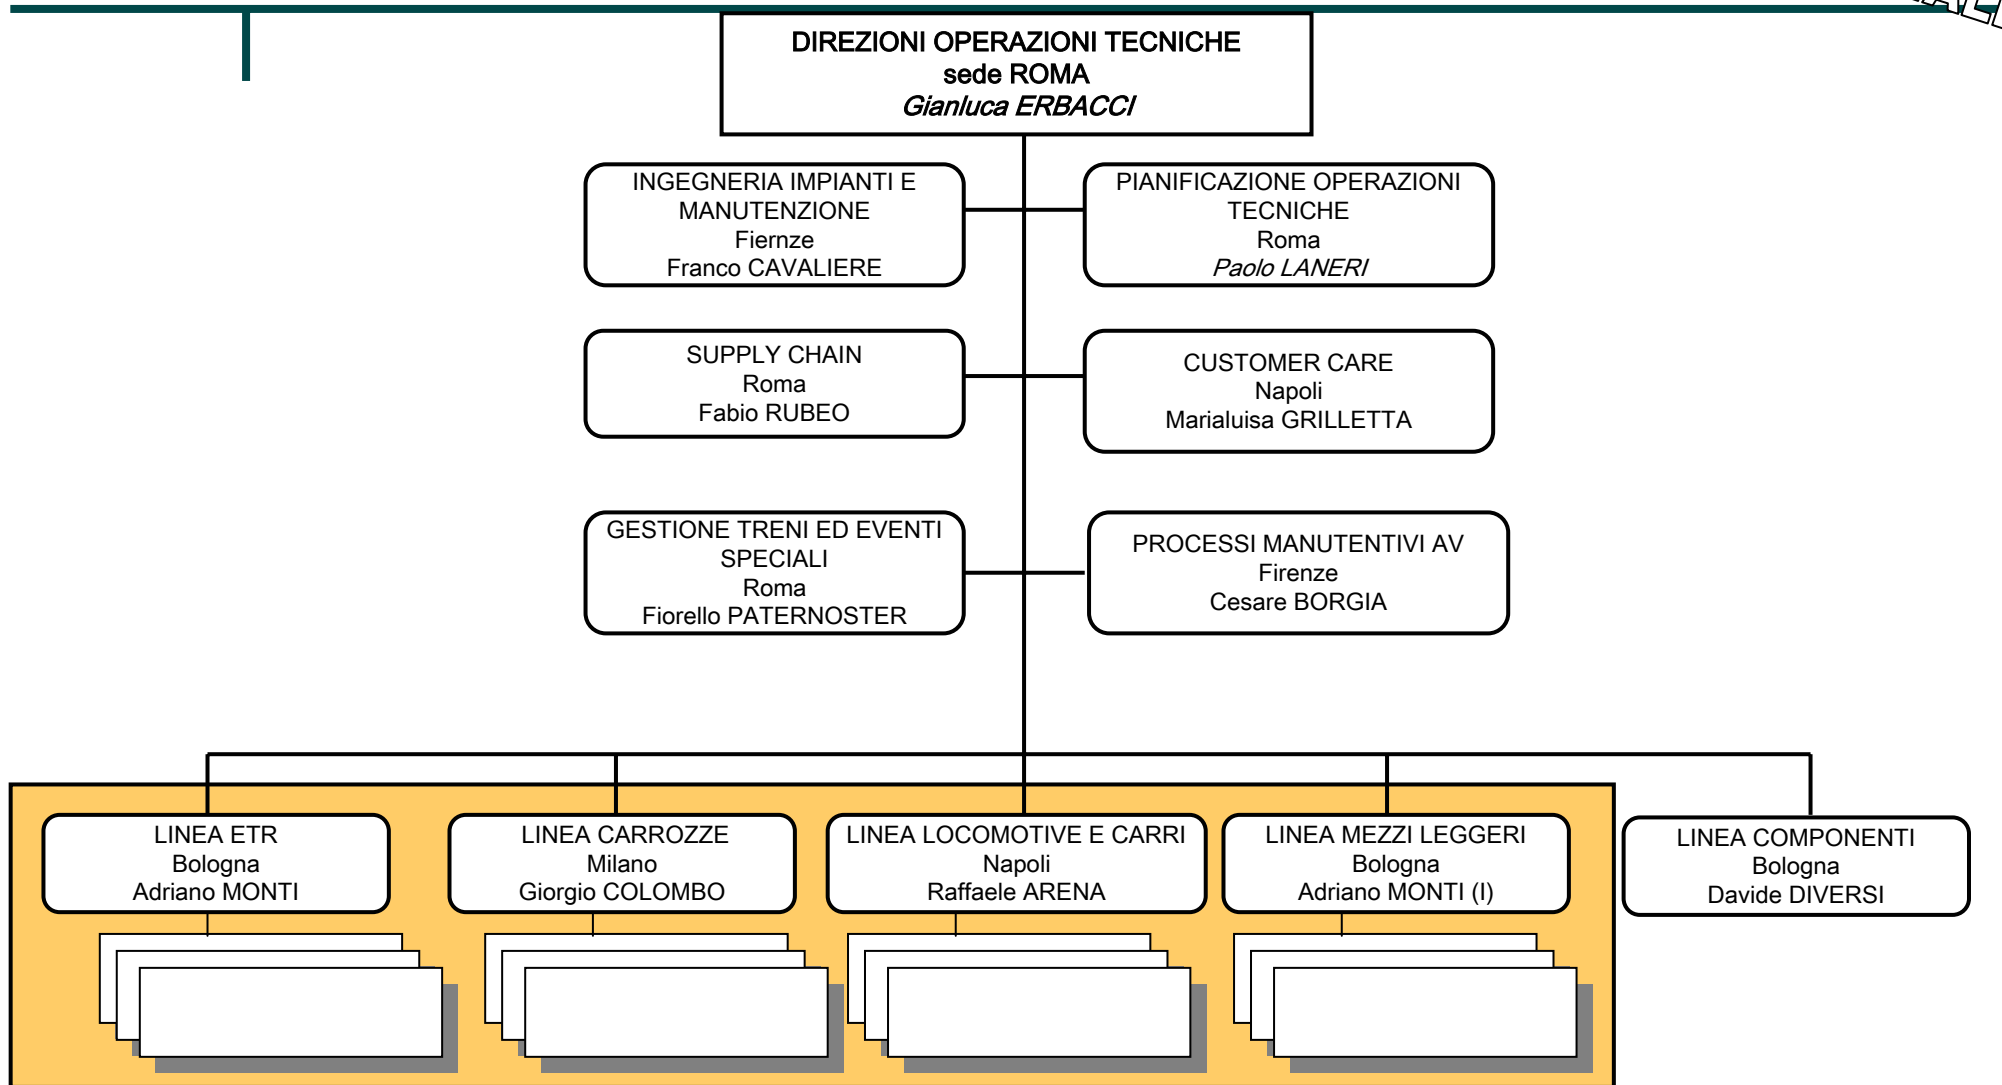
DIREZIONI OPERAZIONI TECNICHE
sede ROMA
*Gianluca ERBACCI*

INGEGNERIA IMPIANTI E MANUTENZIONE
Fiernze
Franco CAVALIERE

PIANIFICAZIONE OPERAZIONI TECNICHE
Roma
*Paolo LANERI*

SUPPLY CHAIN
Roma
Fabio RUBEO

CUSTOMER CARE
Napoli
Marialuisa GRILLETTA

GESTIONE TRENI ED EVENTI SPECIALI
Roma
Fiorello PATERNOSTER

PROCESSI MANUTENTIVI AV
Firenze
Cesare BORGIA

LINEA ETR
Bologna
Adriano MONTI

LINEA CARROZZE
Milano
Giorgio COLOMBO

LINEA LOCOMOTIVE E CARRI
Napoli
Raffaele ARENA

LINEA MEZZI LEGGERI
Bologna
Adriano MONTI (I)

LINEA COMPONENTI
Bologna
Davide DIVERSI